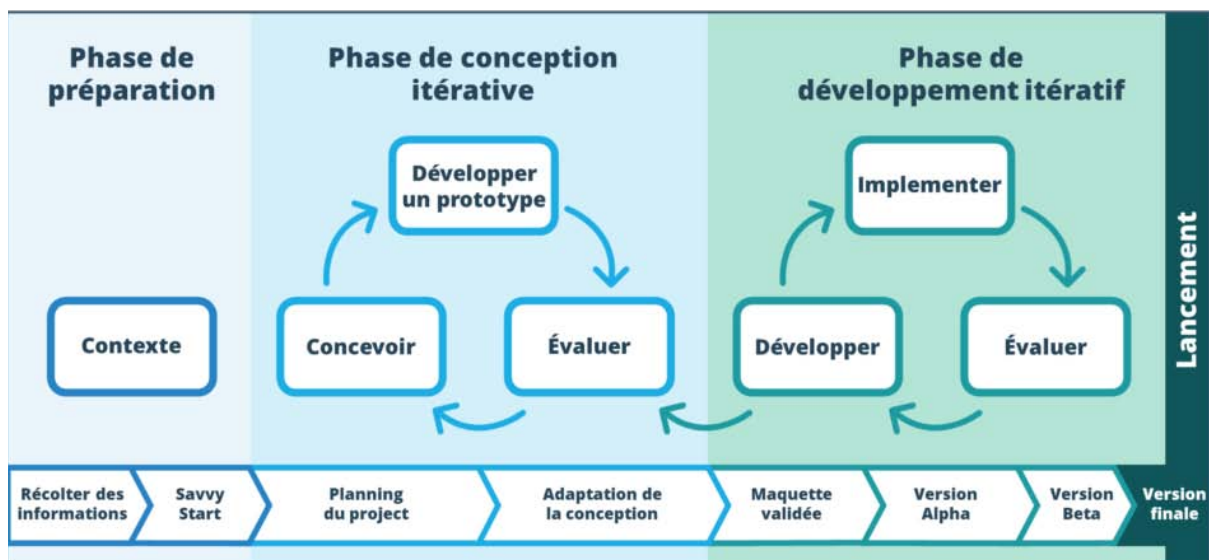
Phase de préparation

Phase de conception itérative

Phase de développement itératif

Contexte

Développer un prototype

Concevoir

Évaluer

Implementer

Développer

Évaluer

Lancement

Récolter des informations

Savvy Start

Planning du project

Adaptation de la conception

Maquette validée

Version Alpha

Version Beta

Version finale